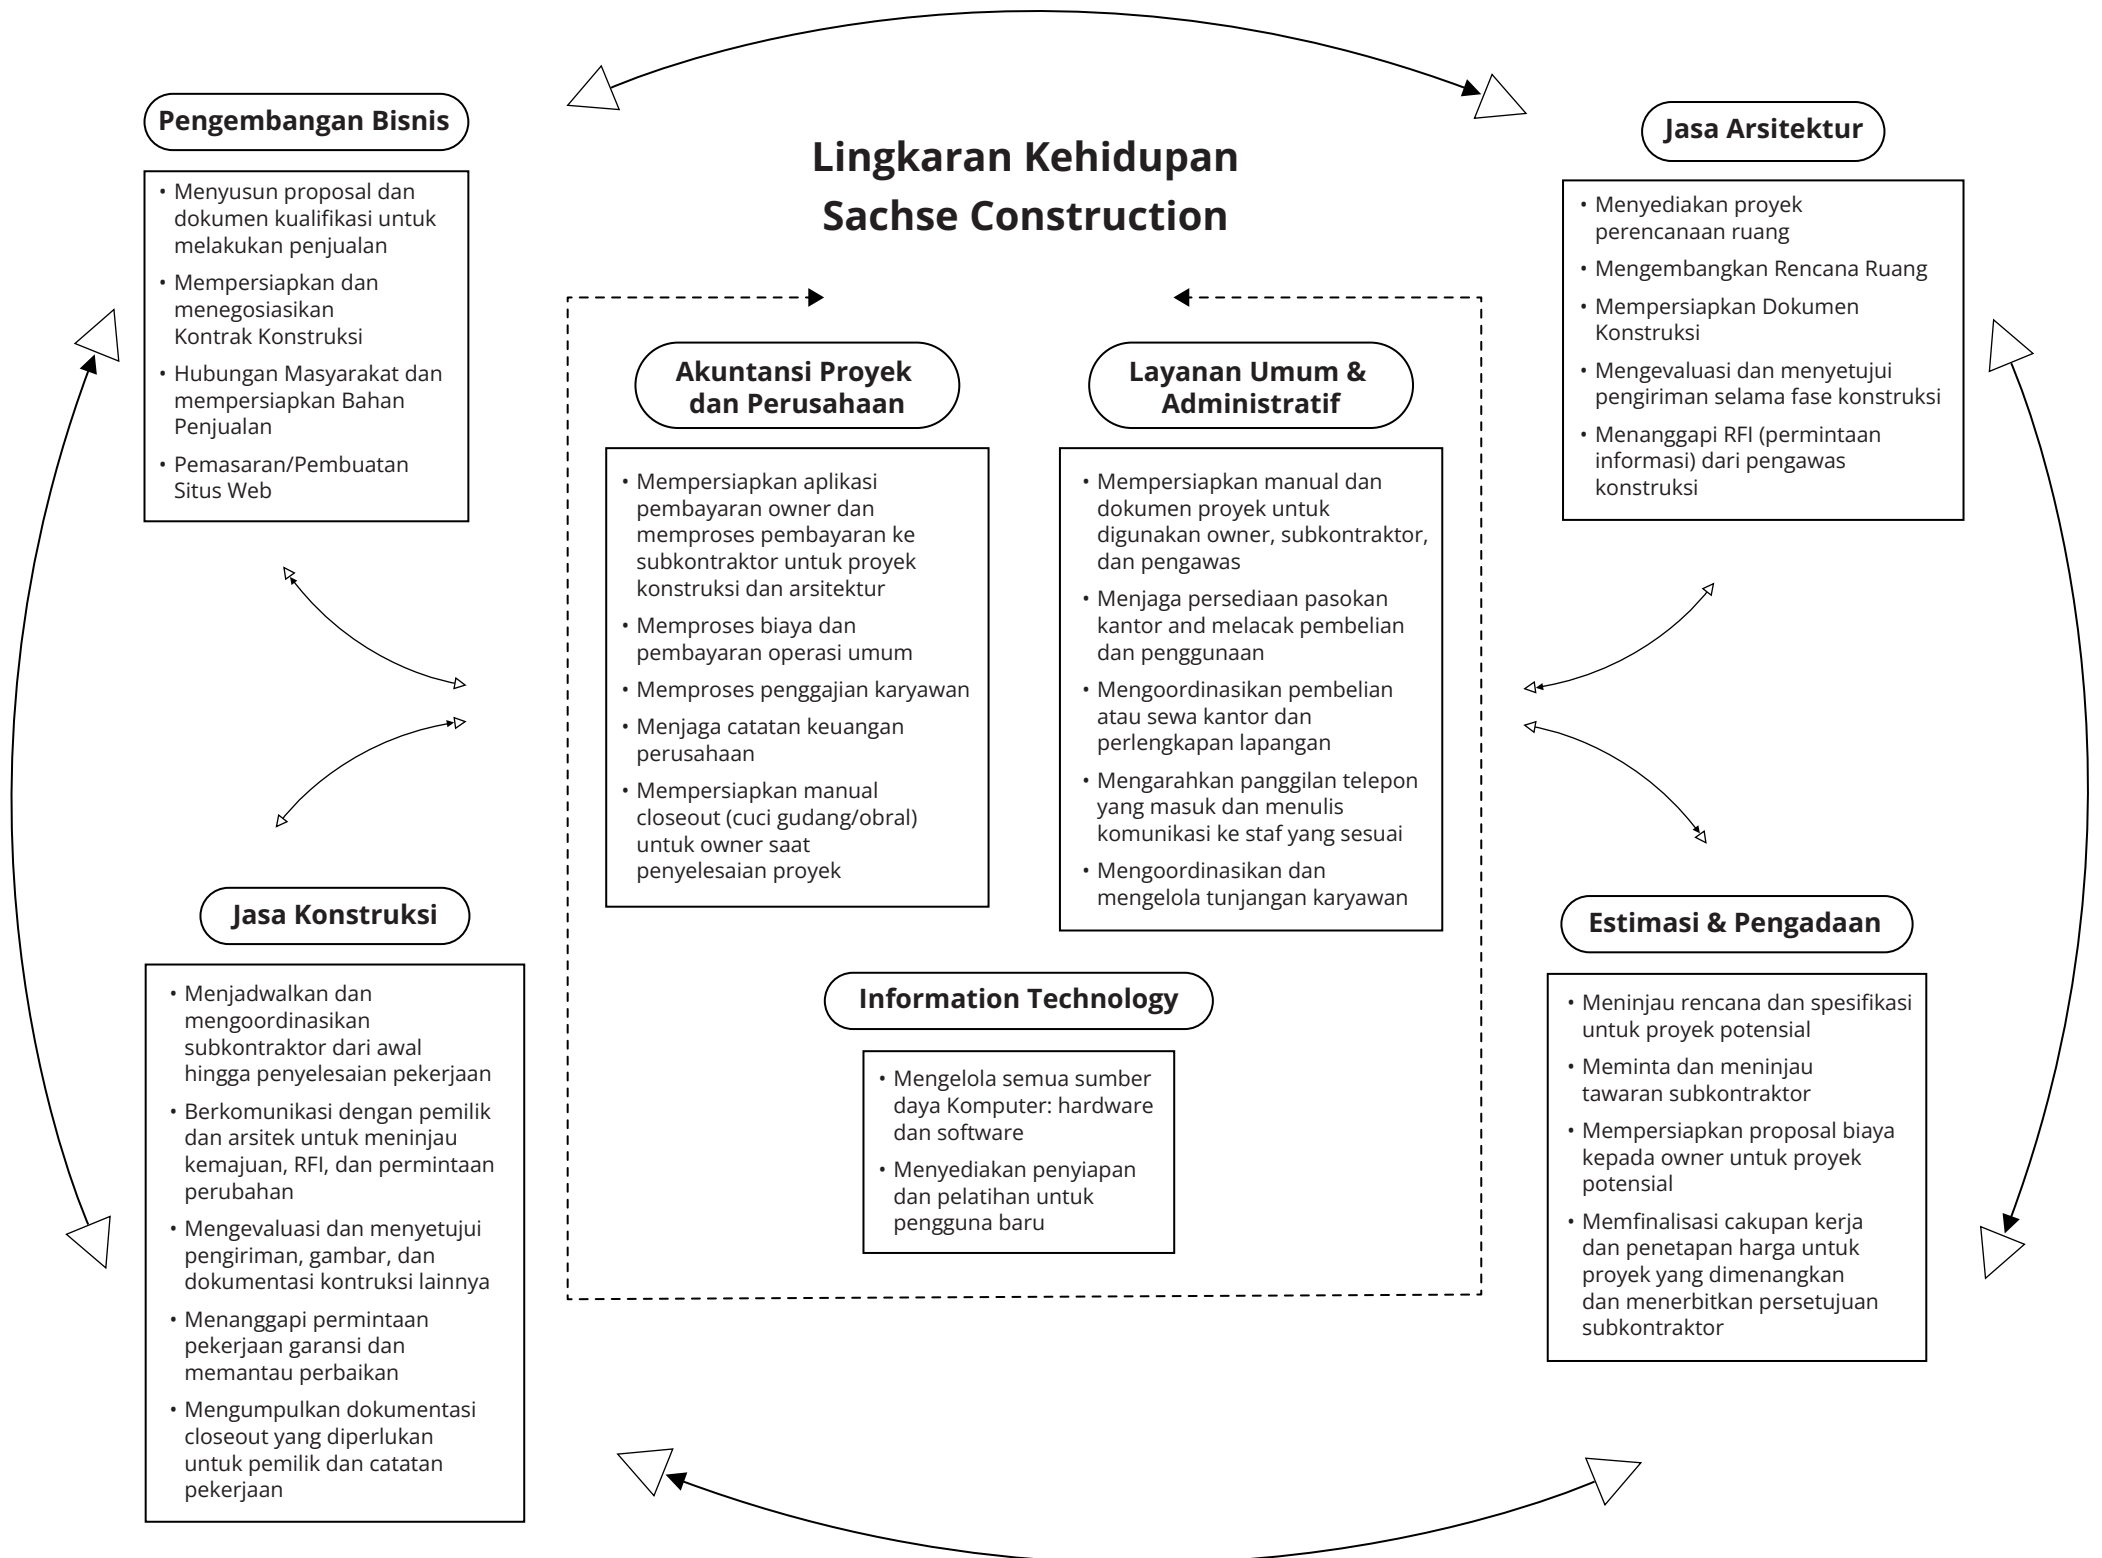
Pengembangan Bisnis

• Menyusun proposal dan dokumen kualifikasi untuk melakukan penjualan
• Mempersiapkan dan menegosiasikan Kontrak Konstruksi
• Hubungan Masyarakat dan mempersiapkan Bahan Penjualan
• Pemasaran/Pembuatan Situs Web

Lingkaran Kehidupan Sachse Construction

Jasa Arsitektur

• Menyediakan proyek perencanaan ruang
• Mengembangkan Rencana Ruang
• Mempersiapkan Dokumen Konstruksi
• Mengevaluasi dan menyetujui pengiriman selama fase konstruksi
• Menanggapi RFI (permintaan informasi) dari pengawas konstruksi

Akuntansi Proyek dan Perusahaan

• Mempersiapkan aplikasi pembayaran owner dan memproses pembayaran ke subkontraktor untuk proyek konstruksi dan arsitektur
• Memproses biaya dan pembayaran operasi umum
• Memproses penggajian karyawan
• Menjaga catatan keuangan perusahaan
• Mempersiapkan manual closeout (cuci gudang/obral) untuk owner saat penyelesaian proyek

Layanan Umum & Administratif

• Mempersiapkan manual dan dokumen proyek untuk digunakan owner, subkontraktor, dan pengawas
• Menjaga persediaan pasokan kantor and melacak pembelian dan penggunaan
• Mengoordinasikan pembelian atau sewa kantor dan perlengkapan lapangan
• Mengarahkan panggilan telepon yang masuk dan menulis komunikasi ke staf yang sesuai
• Mengoordinasikan dan mengelola tunjangan karyawan

Information Technology

• Mengelola semua sumber daya Komputer: hardware dan software
• Menyediakan penyiapan dan pelatihan untuk pengguna baru

Jasa Konstruksi

• Menjadwalkan dan mengoordinasikan subkontraktor dari awal hingga penyelesaian pekerjaan
• Berkomunikasi dengan pemilik dan arsitek untuk meninjau kemajuan, RFI, dan permintaan perubahan
• Mengevaluasi dan menyetujui pengiriman, gambar, dan dokumentasi kontruksi lainnya
• Menanggapi permintaan pekerjaan garansi dan memantau perbaikan
• Mengumpulkan dokumentasi closeout yang diperlukan untuk pemilik dan catatan pekerjaan

Estimasi & Pengadaan

• Meninjau rencana dan spesifikasi untuk proyek potensial
• Meminta dan meninjau tawaran subkontraktor
• Mempersiapkan proposal biaya kepada owner untuk proyek potensial
• Memfinalisasi cakupan kerja dan penetapan harga untuk proyek yang dimenangkan dan menerbitkan persetujuan subkontraktor